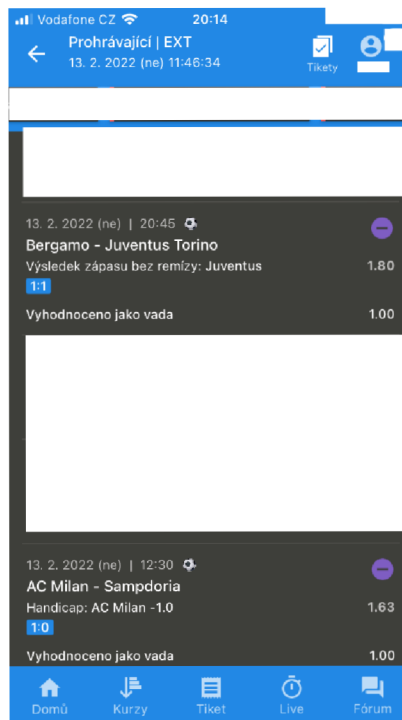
Vodafone CZ 20:14

Prohrávající | EXT
13. 2. 2022 (ne) 11:46:34
Tikety

13. 2. 2022 (ne) | 20:45
Bergamo - Juventus Torino
Výsledek zápasu bez remízy: Juventus 1.80
1:1
Vyhodnoceno jako vada 1.00

13. 2. 2022 (ne) | 12:30
AC Milan - Sampdoria
Handicap: AC Milan -1.0 1.63
1:0
Vyhodnoceno jako vada 1.00

Domů Kurzy Tiket Live Fórum